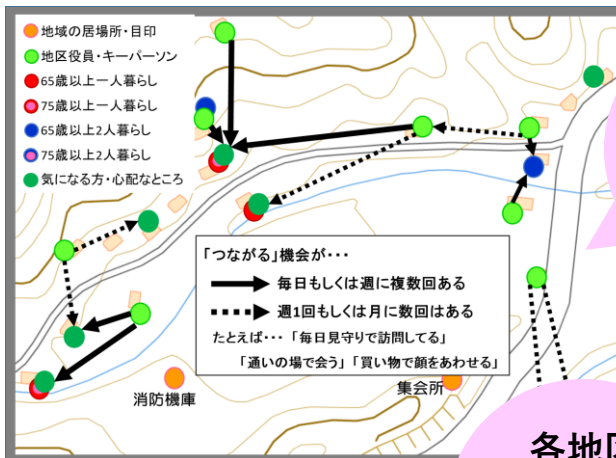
地域の居場所・目印
地区役員・キーパーソン
65歳以上一人暮らし
75歳以上一人暮らし
65歳以上2人暮らし
75歳以上2人暮らし
気になる方・心配なところ

「つながる」機会が・・・
毎日もしくは週に複数回ある
週1回もしくは月に数回はある
たとえば・・・「毎日見守りで訪問してる」
「通いの場で会う」「買い物で顔をあわせる」

消防機庫
集会所
各地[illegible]